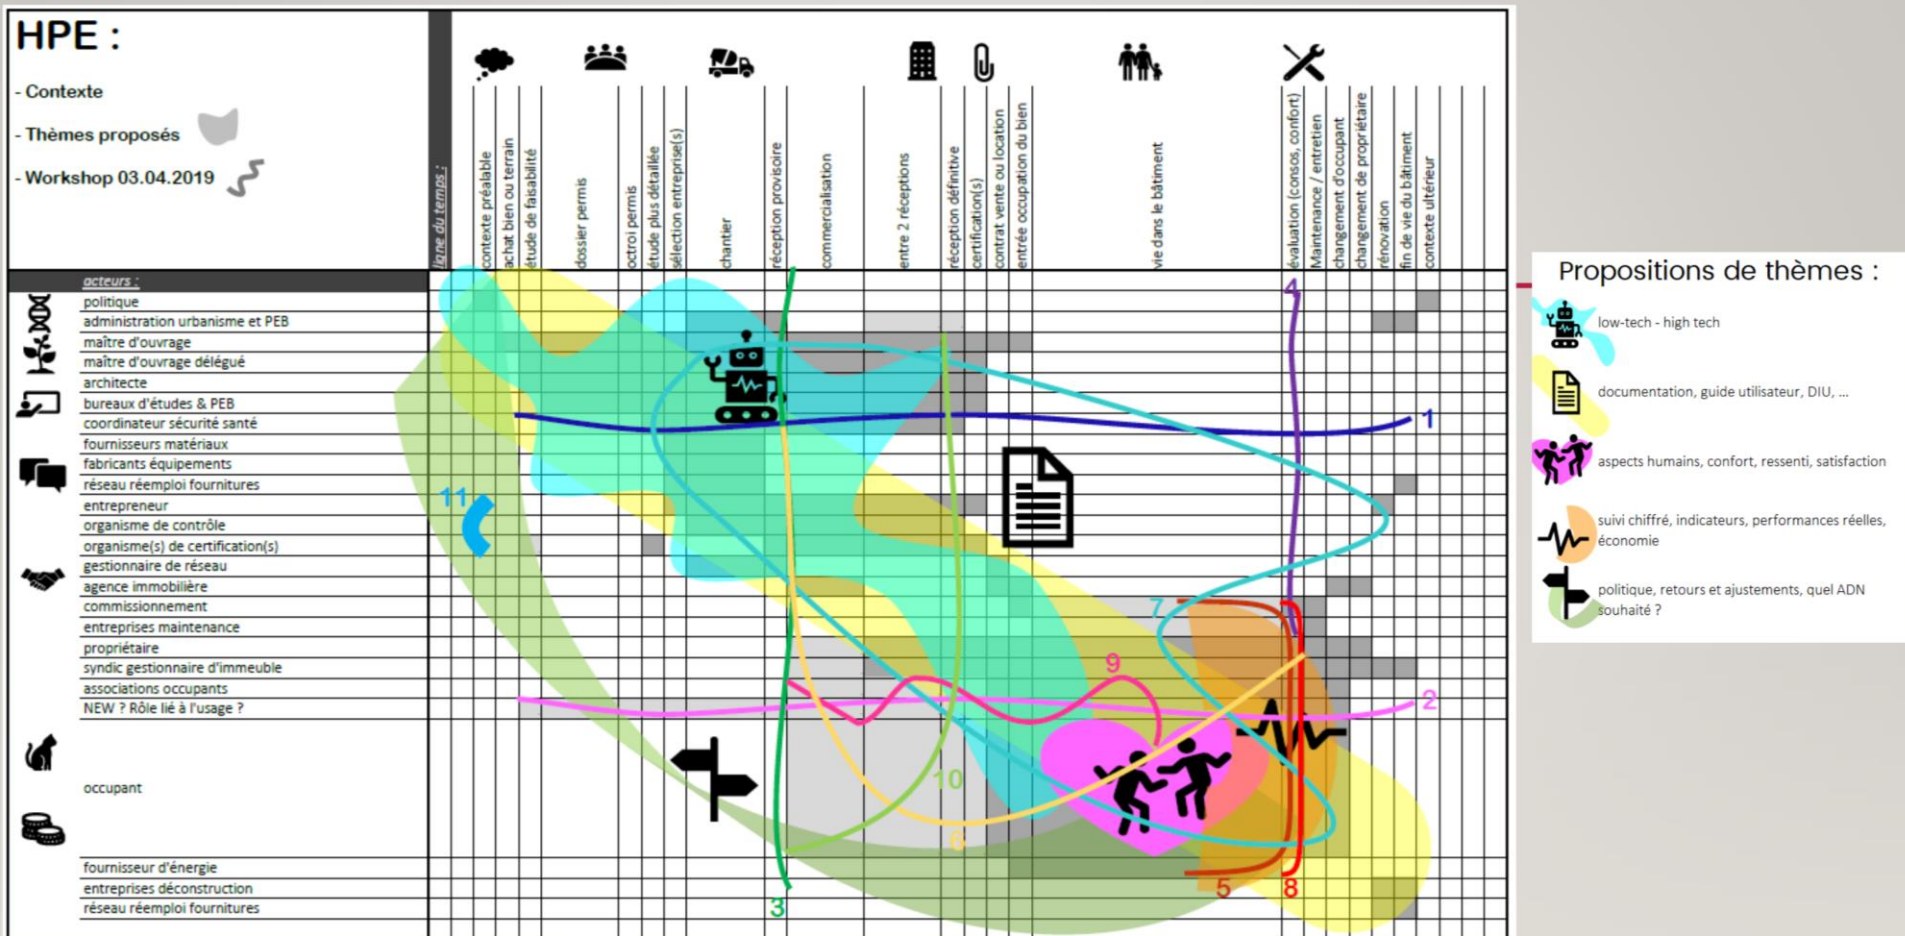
HPE :

- Contexte

- Thèmes proposés

- Workshop 03.04.2019

ligne du temps :

contexte préalable
achat bien ou terrain
étude de faisabilité
dossier permis
octroi permis
étude plus détaillée
sélection entreprise(s)
chantier
réception provisoire
commercialisation
entre 2 réceptions
réception définitive
certification(s)
contrat vente ou location
entrée occupation du bien
vie dans le bâtiment
évaluation (consos, confort)
Maintenance / entretien
changement d'occupant
changement de propriétaire
rénovation
fin de vie du bâtiment
contexte ultérieur

acteurs :

politique
administration urbanisme et PEB
maître d'ouvrage
maître d'ouvrage délégué
architecte
bureaux d'études & PEB
coordinateur sécurité santé
fournisseurs matériaux
fabricants équipements
réseau réemploi fournitures
entrepreneur
organisme de contrôle
organisme(s) de certification(s)
gestionnaire de réseau
agence immobilière
commissionnement
entreprises maintenance
propriétaire
syndic gestionnaire d'immeuble
associations occupants
NEW ? Rôle lié à l'usage ?
occupant
fournisseur d'énergie
entreprises déconstruction
réseau réemploi fournitures

1
2
3
4
5
6
7
8
9
10
11

Propositions de thèmes :

low-tech - high tech

documentation, guide utilisateur, DIU, ...

aspects humains, confort, ressenti, satisfaction

suivi chiffré, indicateurs, performances réelles, économie

politique, retours et ajustements, quel ADN souhaité ?